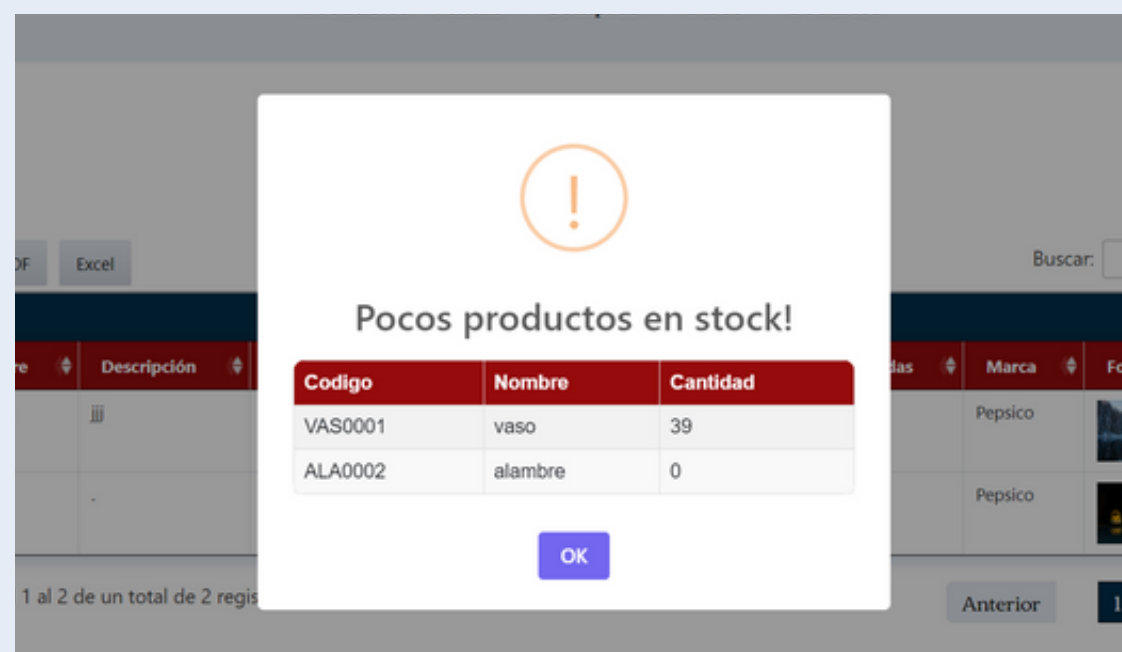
DF Excel

Buscar:

re Descripción

jjj

.

1 al 2 de un total de 2 regis

!

Pocos productos en stock!

| Codigo | Nombre | Cantidad |
|---|---|---|
| VAS0001 | vaso | 39 |
| ALA0002 | alambre | 0 |

OK

das Marca Fo

Pepsico

Pepsico

Anterior 1